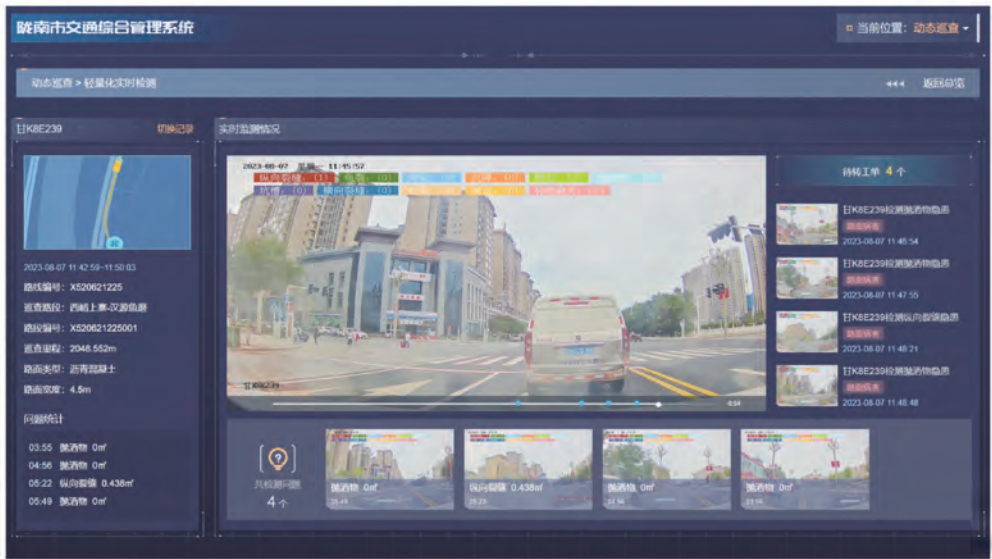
陇南市交通综合管理系统

当前位置：动态巡查

动态巡查 > 轻量化实时检测

返回总览

甘K8E239

切换记录

实时监测情况

2023-08-07 11:42:59~11:50:03

路线编号：X520621225

巡查路段：西峪上寨-汉源街道

路段编号：X520621225001

巡查里程：2048.552m

路面类型：沥青混凝土

路面宽度：4.5m

问题统计

03:55 抛洒物 0㎡

04:56 抛洒物 0㎡

05:22 纵向裂缝 0.438㎡

05:49 抛洒物 0㎡

2023-08-07 星期一 11:45:52

纵向裂缝：(1)

坑槽：(0)

横向裂缝：(0)

甘K8E239

待转工单 4 个

甘K8E239检测抛洒物隐患

路面病害

2023-08-07 11:46:54

甘K8E239检测抛洒物隐患

路面病害

2023-08-07 11:47:55

甘K8E239检测纵向裂缝隐患

路面病害

2023-08-07 11:48:21

甘K8E239检测抛洒物隐患

路面病害

2023-08-07 11:48:48

共检测问题

4 个

抛洒物 0㎡

纵向裂缝 0.438㎡

抛洒物 0㎡

抛洒物 0㎡